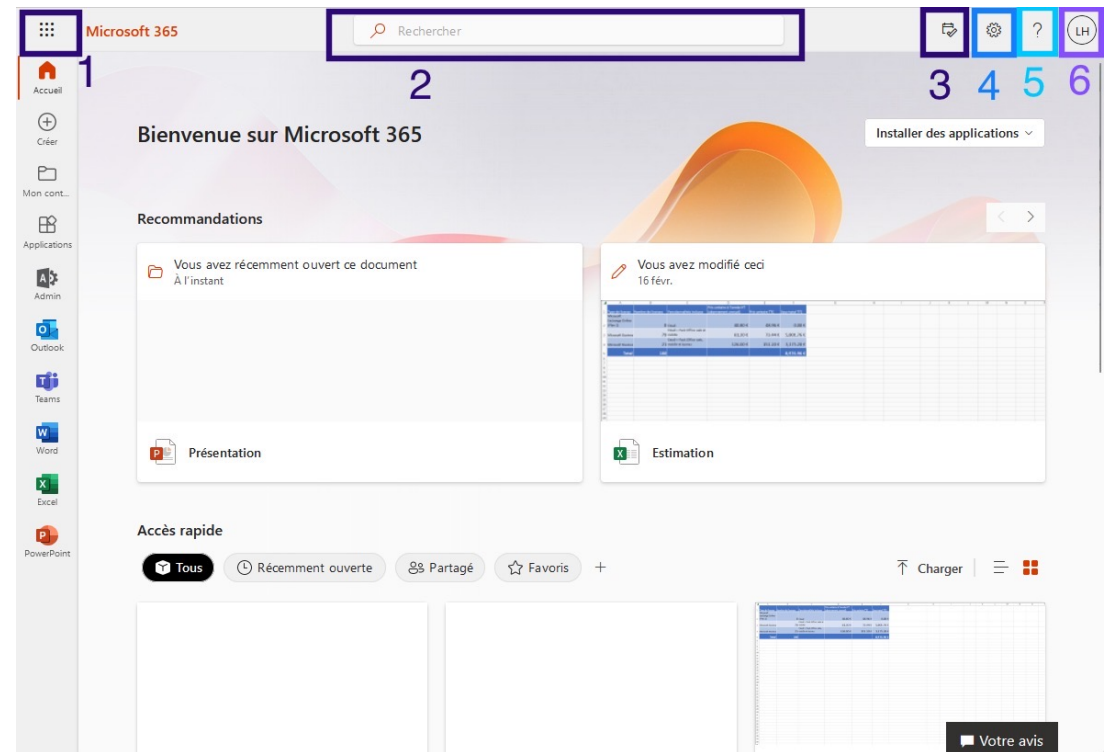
Microsoft 365

Rechercher

LH

1 2 3 4 5 6

Accueil

Créer

Mon cont...

Applications

Admin

Outlook

Teams

Word

Excel

PowerPoint

Bienvenue sur Microsoft 365

Installer des applications

Recommandations

Vous avez récemment ouvert ce document
À l'instant

Présentation

Vous avez modifié ceci
16 févr.

Estimation

Accès rapide

Tous

Récemment ouverte

Partagé

Favoris

+

Charger

Votre avis